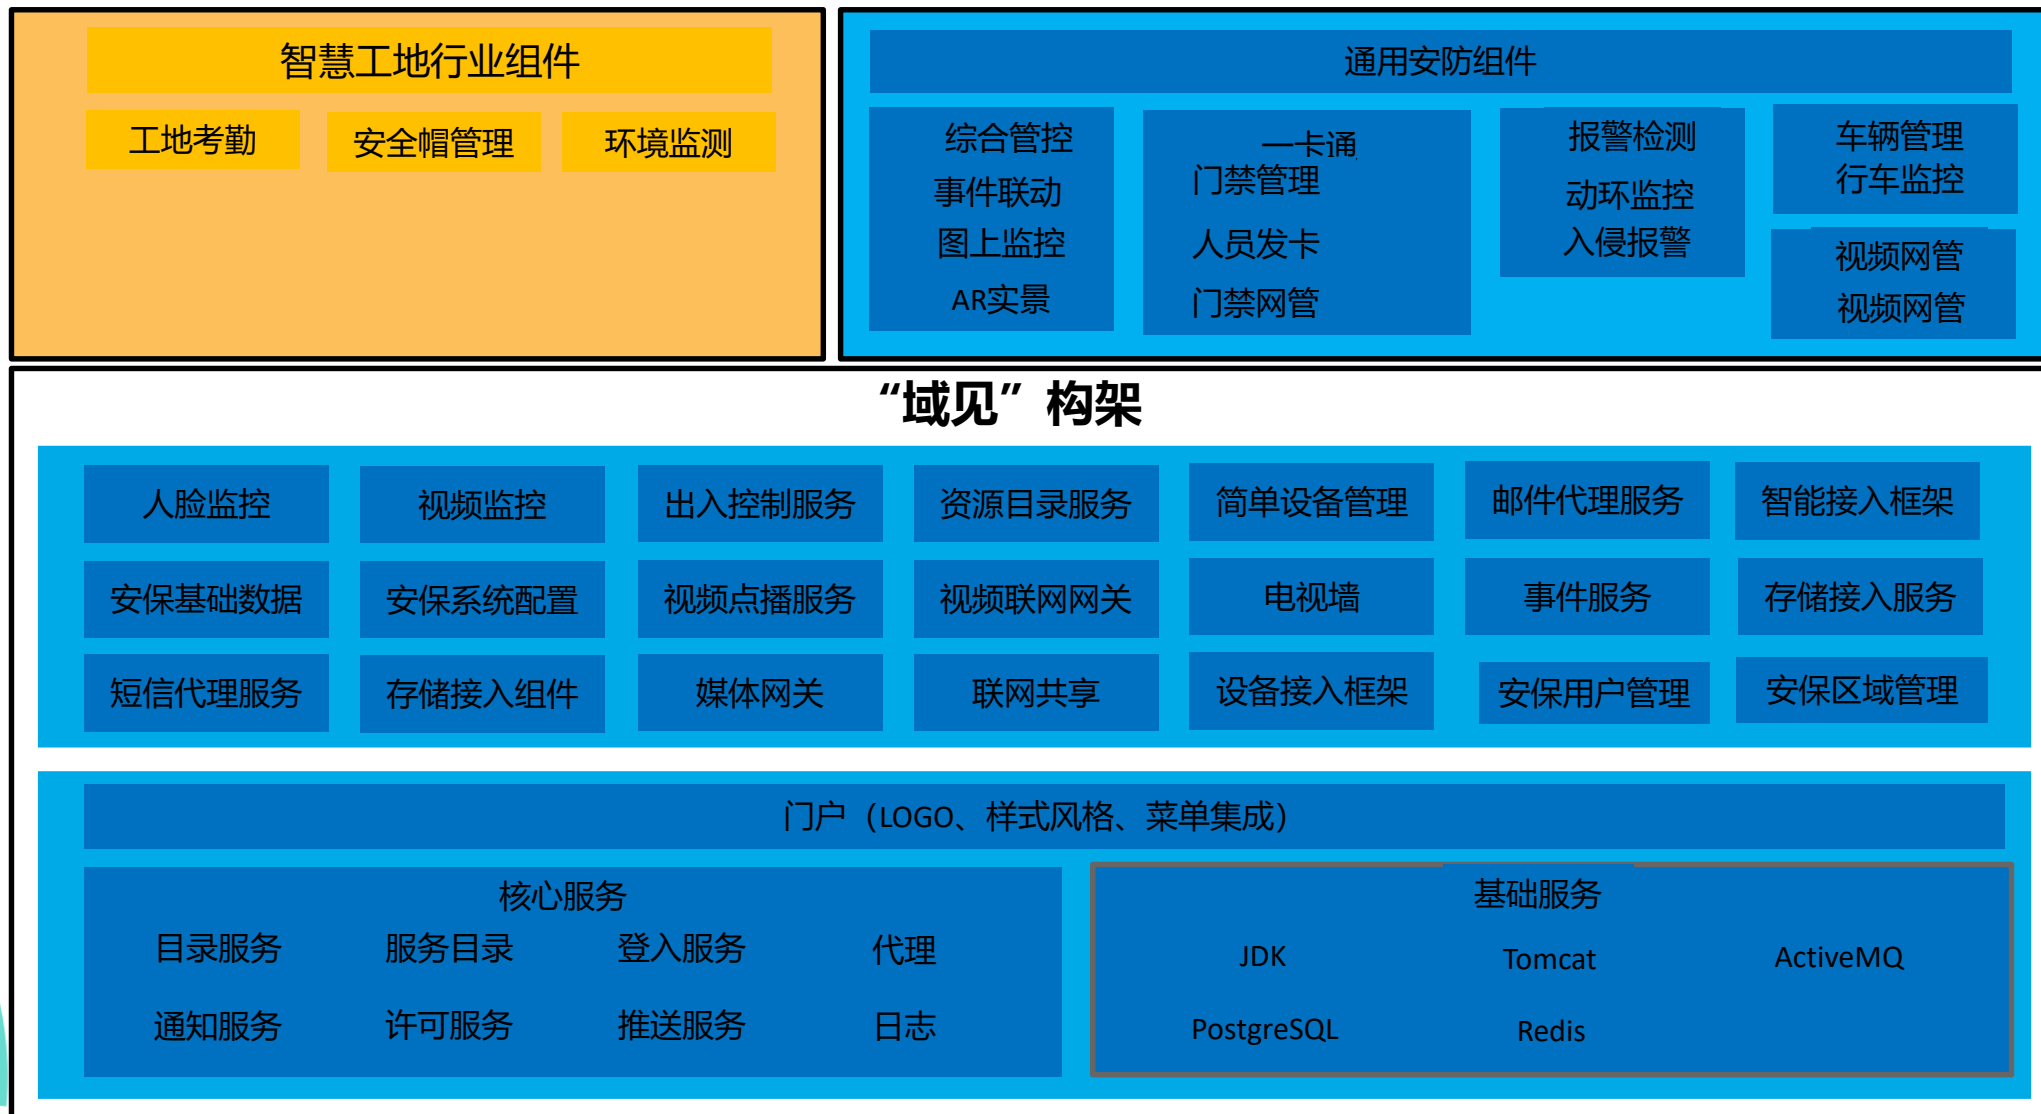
智慧工地行业组件

工地考勤
安全帽管理
环境监测

通用安防组件

综合管控
事件联动
图上监控
AR实景

一卡通
门禁管理
人员发卡
门禁网管

报警检测
动环监控
入侵报警

车辆管理
行车监控

视频网管
视频网管

“域见”构架

| 人脸监控 | 视频监控 | 出入控制服务 | 资源目录服务 | 简单设备管理 | 邮件代理服务 | 智能接入框架 |
|---|---|---|---|---|---|---|
| 安保基础数据 | 安保系统配置 | 视频点播服务 | 视频联网网关 | 电视墙 | 事件服务 | 存储接入服务 |
| 短信代理服务 | 存储接入组件 | 媒体网关 | 联网共享 | 设备接入框架 | 安保用户管理 | 安保区域管理 |

门户（LOGO、样式风格、菜单集成）

核心服务
目录服务
服务目录
登入服务
代理
通知服务
许可服务
推送服务
日志

基础服务
JDK
Tomcat
ActiveMQ
PostgreSQL
Redis